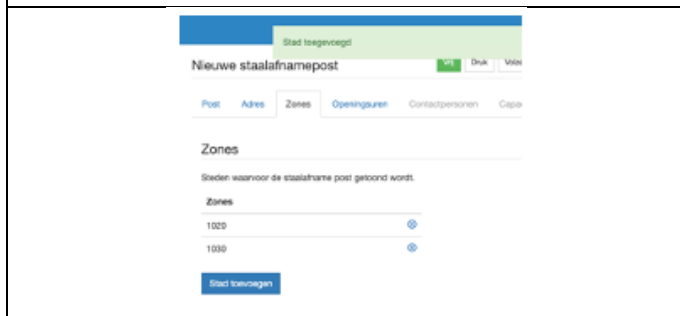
Stad toegevoegd

Nieuwe staalafnamepost

Vrij Druk Volo

Post Adres Zones Openingsuren Contactpersonen Capa

Zones

Steden waarvoor de staalafname post getoond wordt.

| Zones |
|---|
| 1020 |
| 1030 |

Stad toevoegen